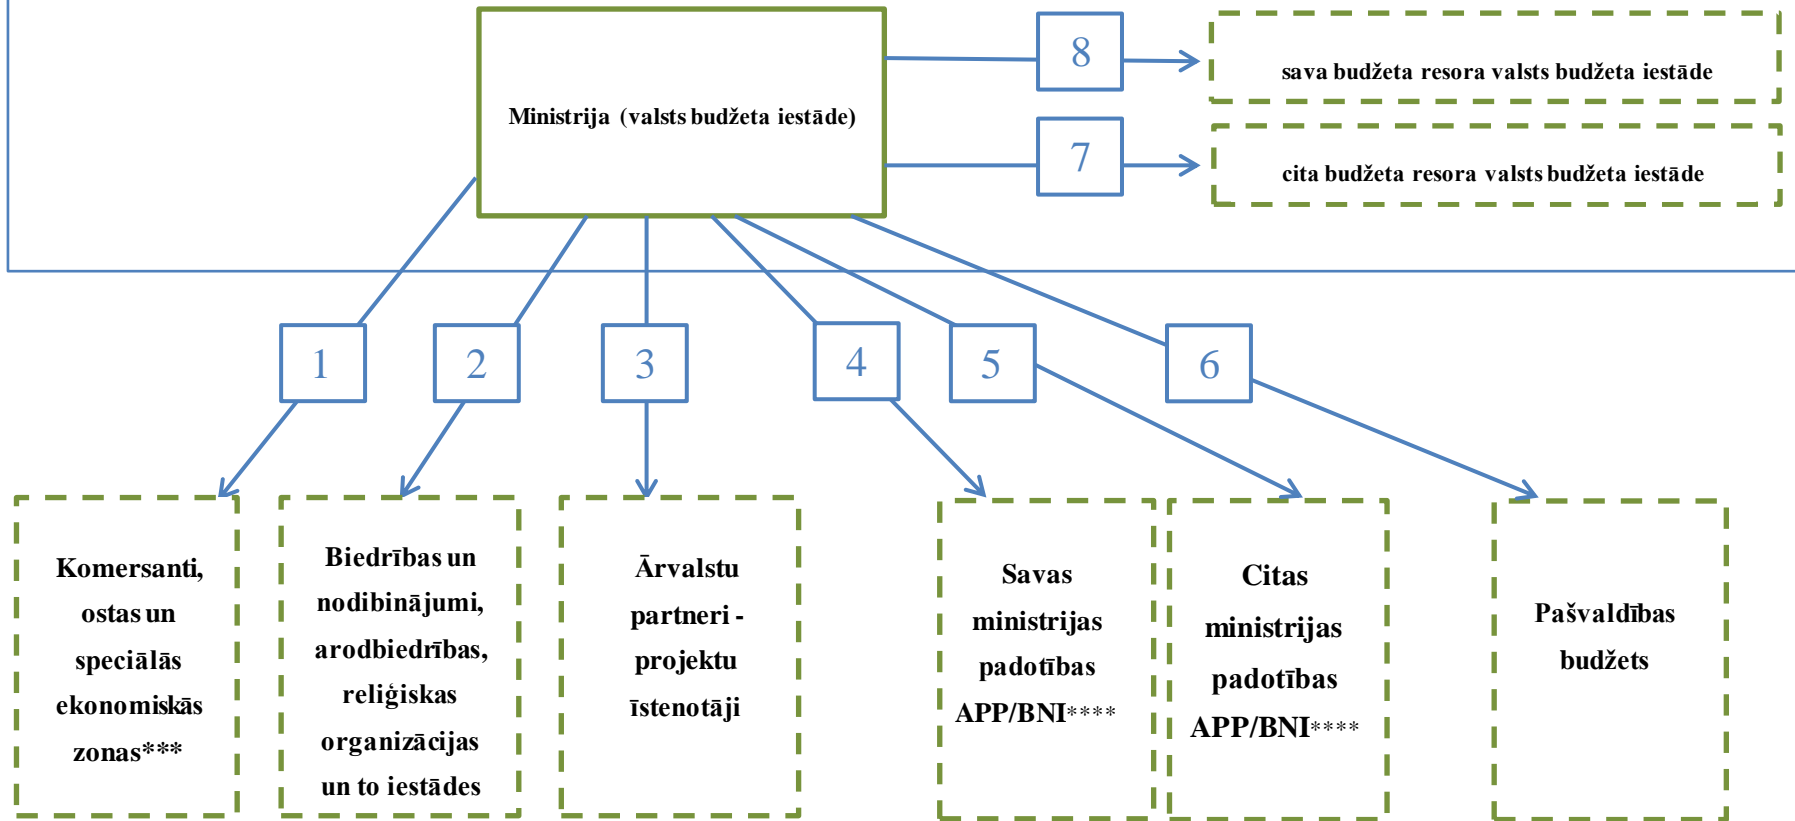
Ministrija (valsts budžeta iestāde)

8

sava budžeta resora valsts budžeta iestāde

7

cita budžeta resora valsts budžeta iestāde

1

2

3

4

5

6

Komersanti, ostas un speciālās ekonomiskās zonas***

Biedrības un nodibinājumi, arodbiedrības, reliģiskas organizācijas un to iestādes

Ārvalstu partneri - projektu īstenotāji

Savas ministrijas padotības APP/BNI****

Citas ministrijas padotības APP/BNI****

Pašvaldības budžets